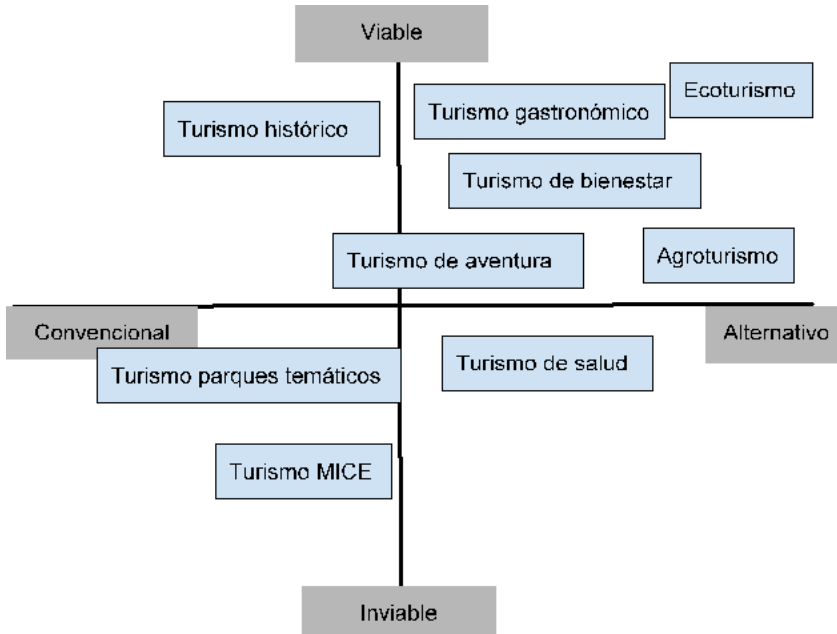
Viable

Ecoturismo

Turismo gastronómico

Turismo histórico

Turismo de bienestar

Turismo de aventura

Agroturismo

Convencional

Alternativo

Turismo de salud

Turismo parques temáticos

Turismo MICE

Inviable